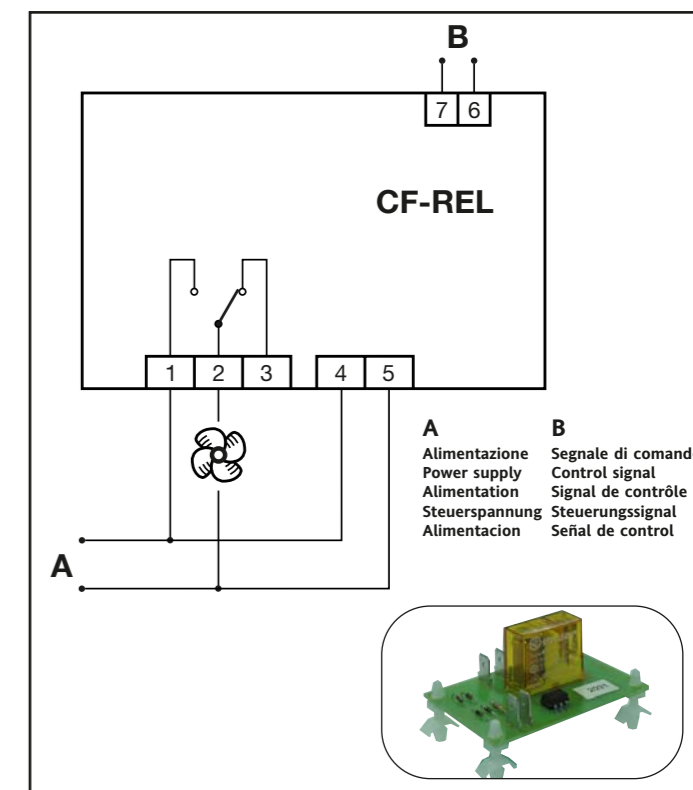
B

7 6

CF-REL

1 2 3 4 5

A

| A | B |
|---|---|
| Alimentazione | Segnale di comand |
| Power supply | Control signal |
| Alimentation | Signal de contrôle |
| Steuerspannung | Steuerungssignal |
| Alimentacion | Señal de control |